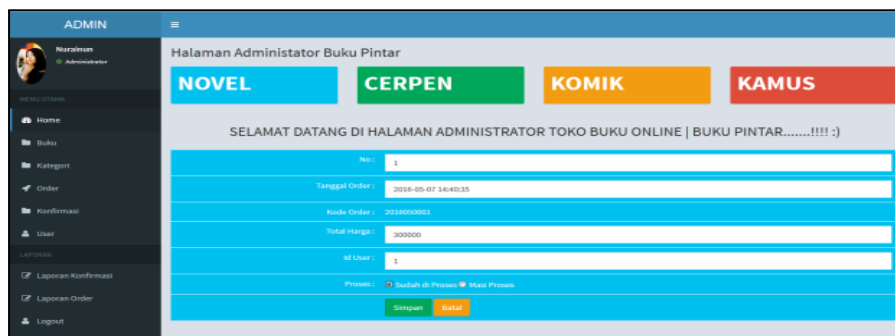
ADMIN

≡

Nuraimun
Administrator

MENU UTAMA

Home

Buku

Kategori

Order

Konfirmasi

User

LAPORAN

Laporan Konfirmasi

Laporan Order

Logout

Halaman Administator Buku Pintar

NOVEL

CERPEN

KOMIK

KAMUS

SELAMAT DATANG DI HALAMAN ADMINISTRATOR TOKO BUKU ONLINE | BUKU PINTAR.......!!!! :)

| | |
|---|---|
| No : | 1 |
| Tanggal Order : | 2016-05-07 14:40:35 |
| Kode Order : | 2016050001 |
| Total Harga : | 300000 |
| Id User : | 1 |
| Proses : | Sudah di Proses Masi Proses |

Simpan Batal